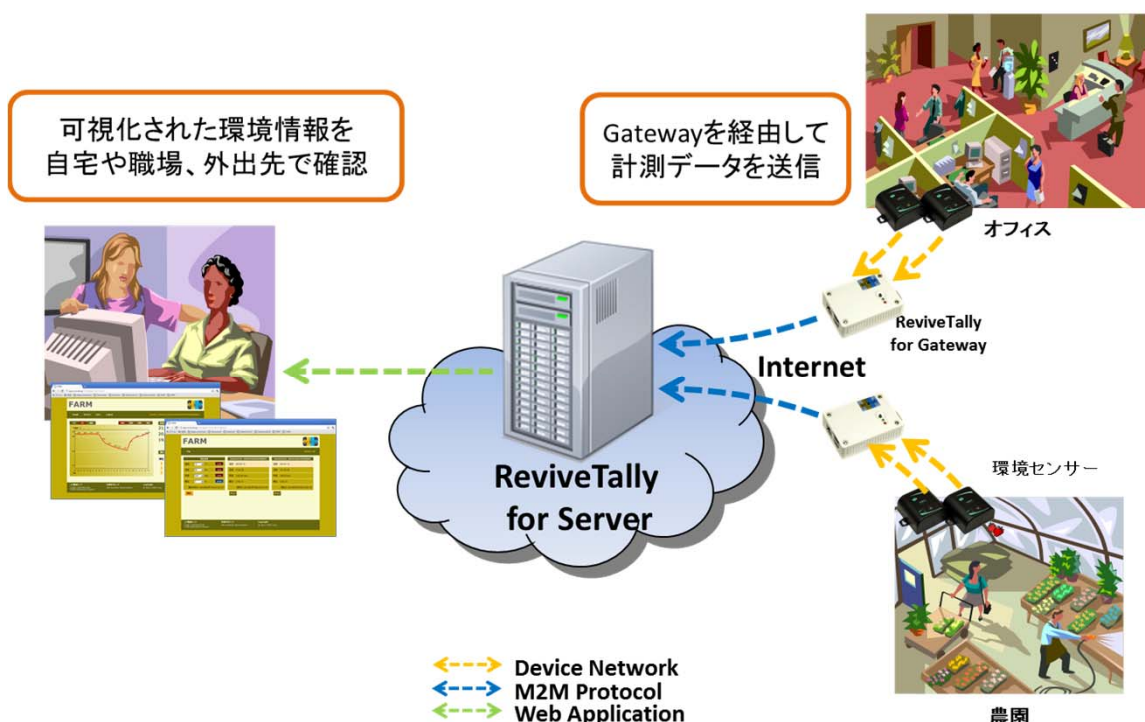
可視化された環境情報を
自宅や職場、外出先で確認

Gatewayを経由して
計測データを送信

オフィス

ReviveTally
for Gateway

Internet

FARM

FARM

ReviveTally
for Server

環境センサー

Device Network
M2M Protocol
Web Application

農園